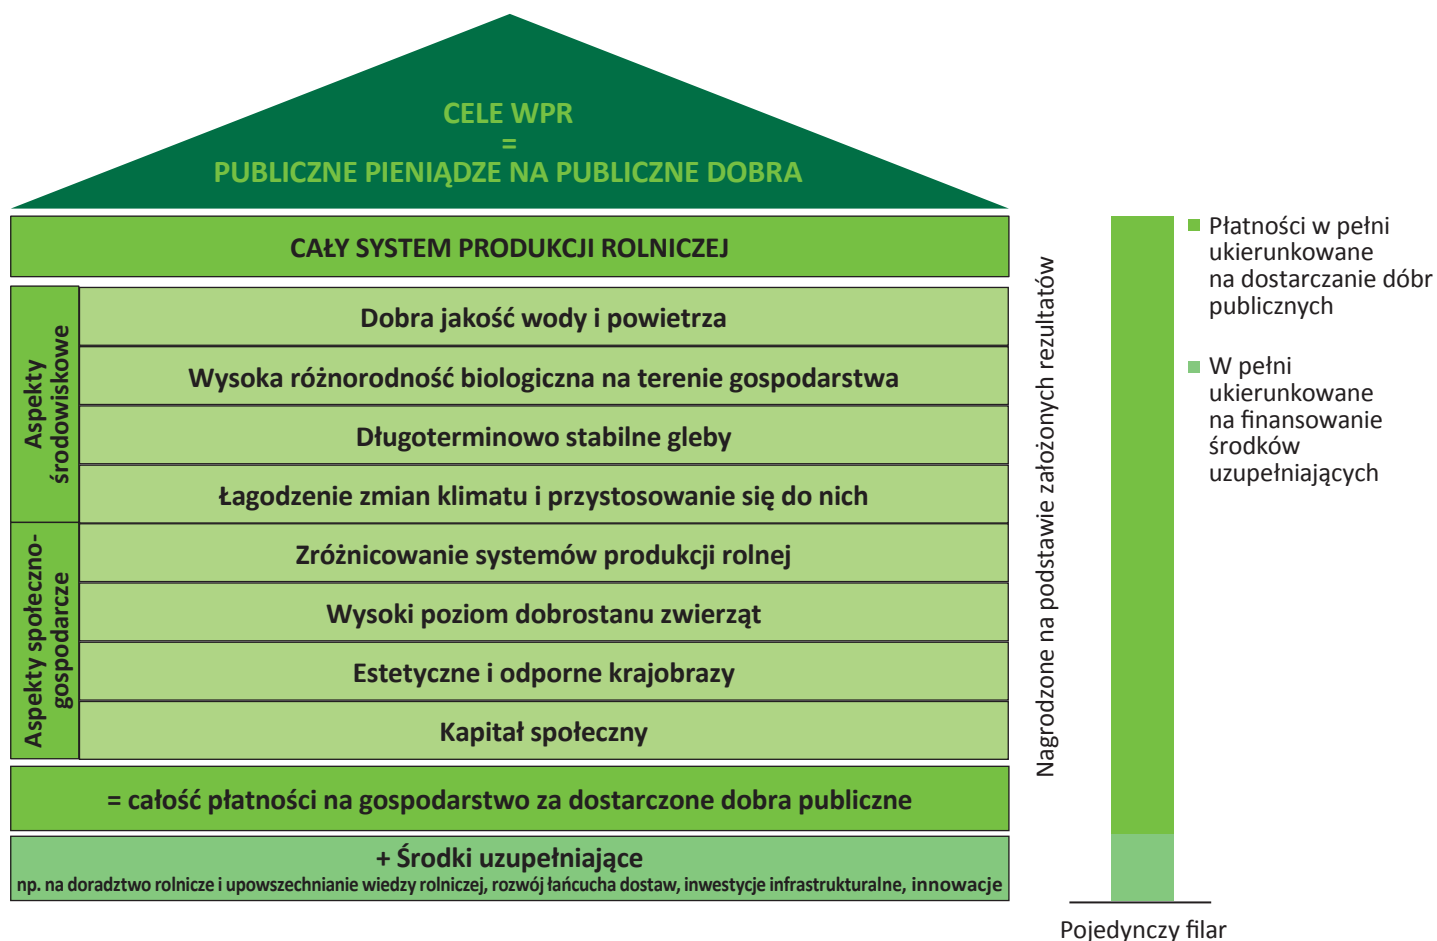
CELE WPR
=
PUBLICZNE PIENIĄDZE NA PUBLICZNE DOBRA

CAŁY SYSTEM PRODUKCJI ROLNICZEJ

Aspekty środowiskowe

Dobra jakość wody i powietrza

Wysoka różnorodność biologiczna na terenie gospodarstwa

Długoterminowo stabilne gleby

Łagodzenie zmian klimatu i przystosowanie się do nich

Aspekty społeczno-gospodarcze

Zróżnicowanie systemów produkcji rolnej

Wysoki poziom dobrostanu zwierząt

Estetyczne i odporne krajobrazy

Kapitał społeczny

= całość płatności na gospodarstwo za dostarczone dobra publiczne

+ Środki uzupełniające
np. na doradztwo rolnicze i upowszechnianie wiedzy rolniczej, rozwój łańcucha dostaw, inwestycje infrastrukturalne, innowacje

Nagrodzone na podstawie założonych rezultatów

Płatności w pełni ukierunkowane na dostarczanie dóbr publicznych

W pełni ukierunkowane na finansowanie środków uzupełniających

Pojedynczy filar